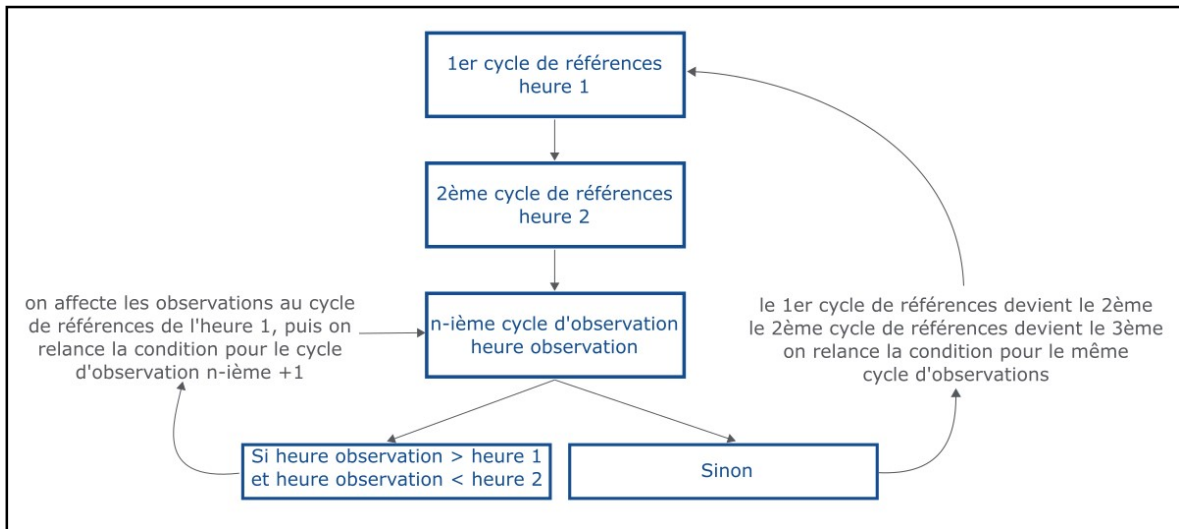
1er cycle de références
heure 1

2ème cycle de références
heure 2

on affecte les observations au cycle de références de l'heure 1, puis on relance la condition pour le cycle d'observation n-ième +1

n-ième cycle d'observation
heure observation

le 1er cycle de références devient le 2ème
le 2ème cycle de références devient le 3ème
on relance la condition pour le même cycle d'observations

Si heure observation > heure 1
et heure observation < heure 2

Sinon